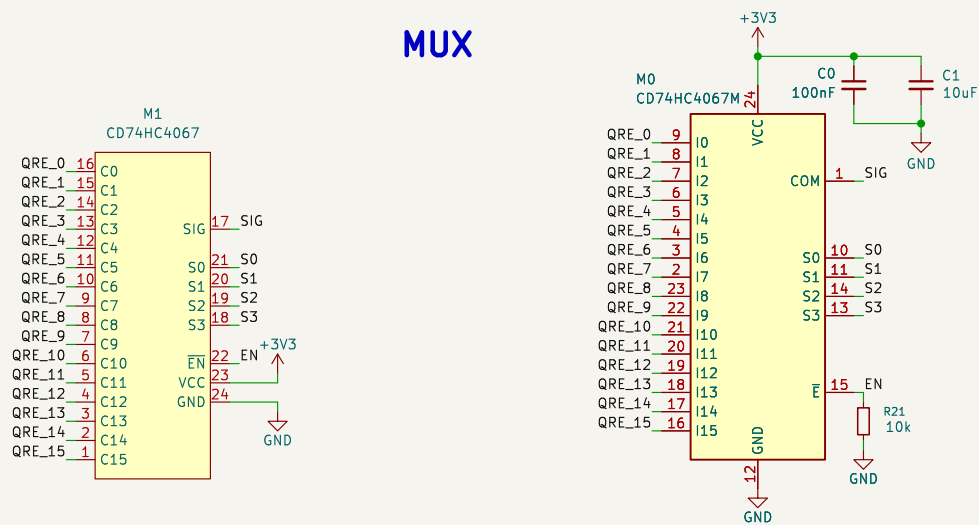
MUX

M1
CD74HC4067

QRE_0 16 C0
QRE_1 15 C1
QRE_2 14 C2
QRE_3 13 C3
QRE_4 12 C4
QRE_5 11 C5
QRE_6 10 C6
QRE_7 9 C7
QRE_8 8 C8
QRE_9 7 C9
QRE_10 6 C10
QRE_11 5 C11
QRE_12 4 C12
QRE_13 3 C13
QRE_14 2 C14
QRE_15 1 C15

SIG 17 SIG
S0 21 S0
S1 20 S1
S2 19 S2
S3 18 S3
$\overline{EN}$ 22 EN
VCC 23 +3V3
GND 24 GND

+3V3
M0
CD74HC4067M
24 VCC
C0 100nF
C1 10uF
GND

QRE_0 9 I0
QRE_1 8 I1
QRE_2 7 I2
QRE_3 6 I3
QRE_4 5 I4
QRE_5 4 I5
QRE_6 3 I6
QRE_7 2 I7
QRE_8 23 I8
QRE_9 22 I9
QRE_10 21 I10
QRE_11 20 I11
QRE_12 19 I12
QRE_13 18 I13
QRE_14 17 I14
QRE_15 16 I15

COM 1 SIG
S0 10 S0
S1 11 S1
S2 14 S2
S3 13 S3
$\overline{E}$ 15 EN
R21 10k
GND
GND 12
GND